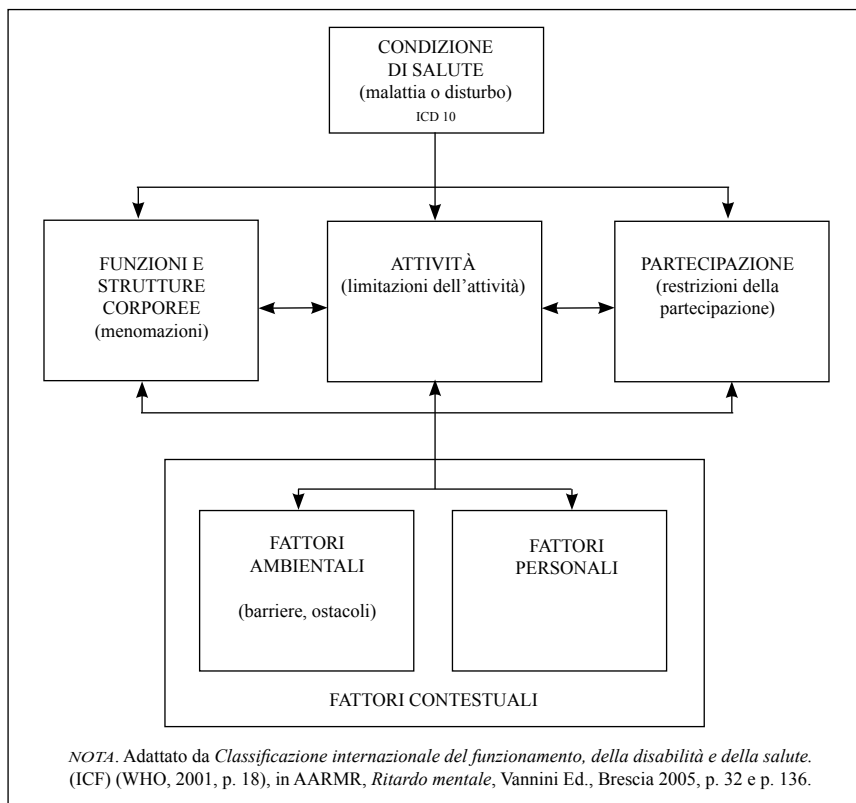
CONDIZIONE DI SALUTE
(malattia o disturbo)
ICD 10

FUNZIONI E STRUTTURE CORPOREE
(menomazioni)

ATTIVITÀ
(limitazioni dell'attività)

PARTECIPAZIONE
(restrizioni della partecipazione)

FATTORI AMBIENTALI

(barriere, ostacoli)

FATTORI PERSONALI

FATTORI CONTESTUALI

*NOTA*. Adattato da *Classificazione internazionale del funzionamento, della disabilità e della salute.* (ICF) (WHO, 2001, p. 18), in AARMR, *Ritardo mentale*, Vannini Ed., Brescia 2005, p. 32 e p. 136.